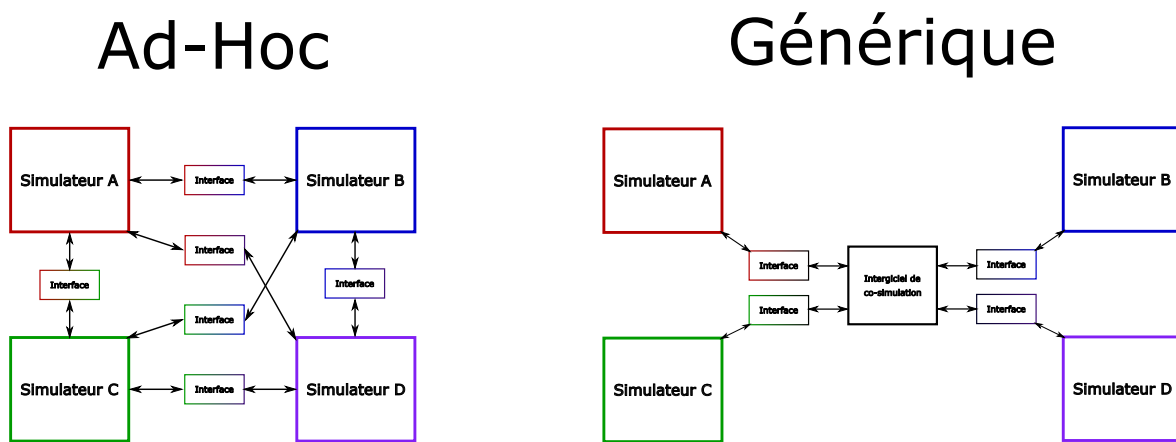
Ad-Hoc

Simulateur A
Interface
Simulateur B
Interface
Interface
Interface
Interface
Simulateur C
Interface
Simulateur D

Générique

Simulateur A
Simulateur B
Interface
Intergiciel de co-simulation
Interface
Interface
Interface
Simulateur C
Simulateur D